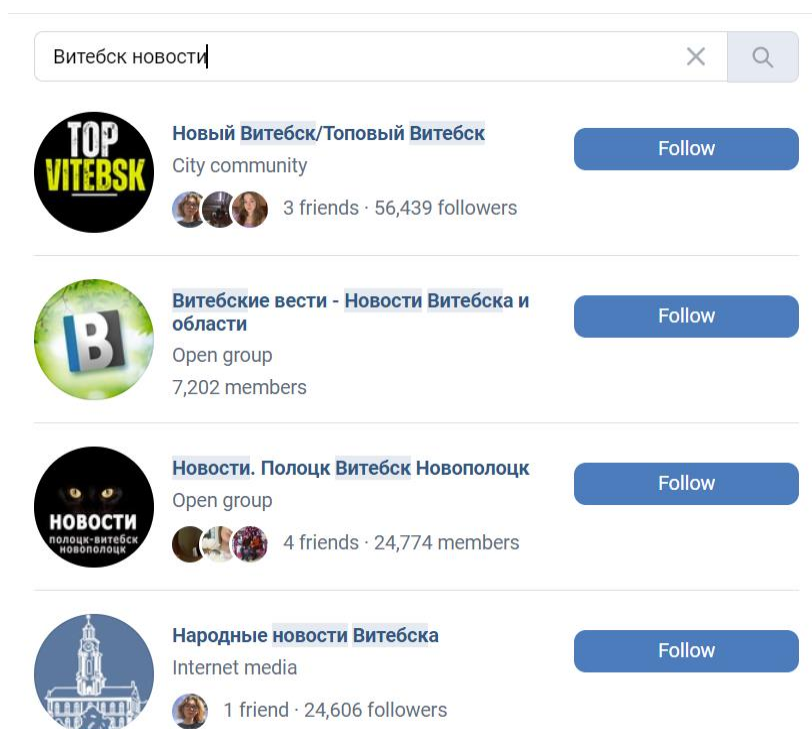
Витебск новости

TOP VITEBSK

Новый Витебск/Топовый Витебск
City community
3 friends · 56,439 followers
Follow

B

Витебские вести - Новости Витебска и области
Open group
7,202 members
Follow

НОВОСТИ полоцк-витебск новополоцк

Новости. Полоцк Витебск Новополоцк
Open group
4 friends · 24,774 members
Follow

Народные новости Витебска
Internet media
1 friend · 24,606 followers
Follow